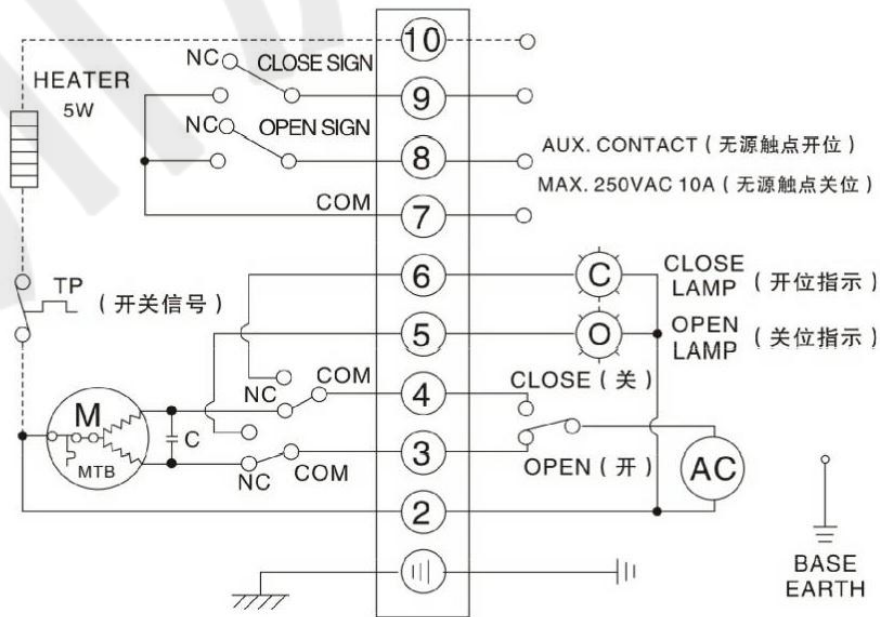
10

HEATER
5W

NC CLOSE SIGN

9

NC OPEN SIGN

8

AUX. CONTACT ( 无源触点开位 )
MAX. 250VAC 10A ( 无源触点关位 )

COM

7

TP ( 开关信号 )

6

C

CLOSE LAMP ( 开位指示 )

5

O

OPEN LAMP ( 关位指示 )

NC COM

4

CLOSE ( 关 )

M

MTB

C

NC COM

3

OPEN ( 开 )

AC

2

BASE EARTH